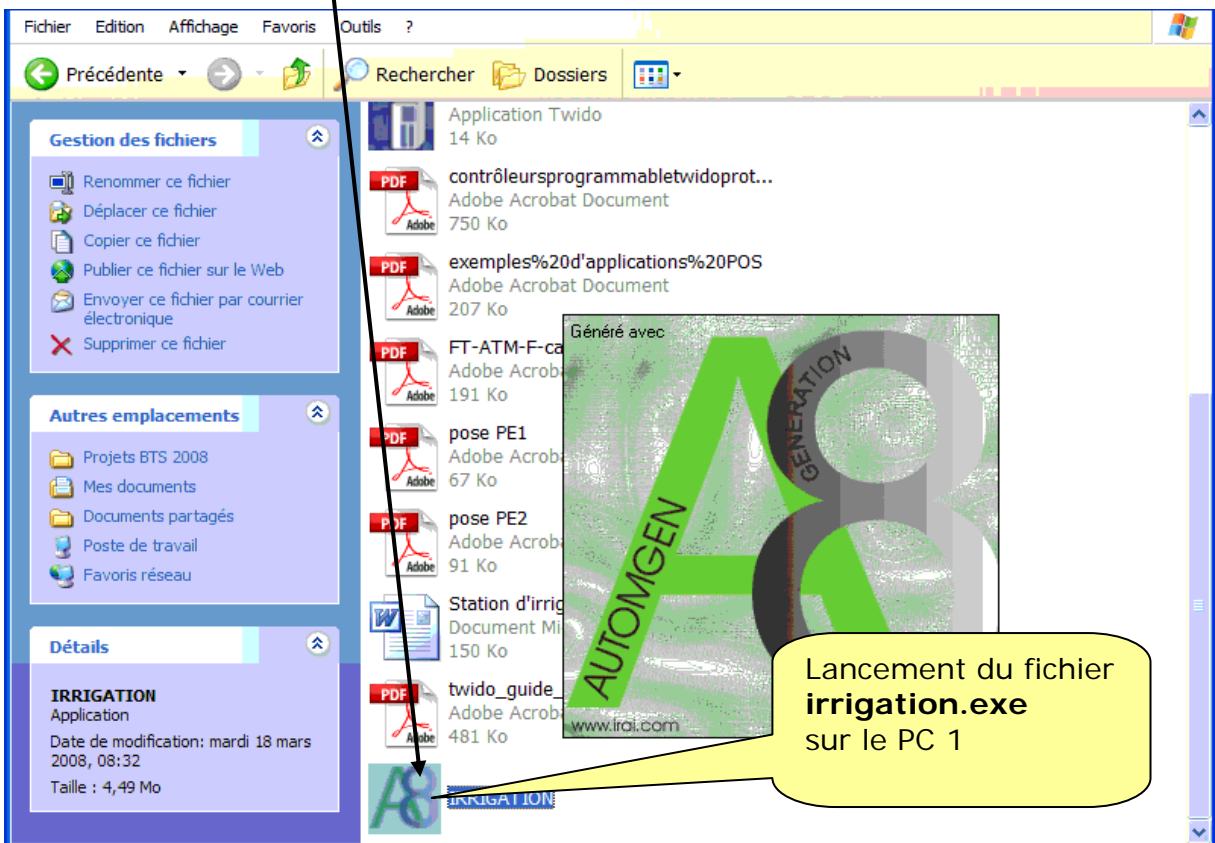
Fichier Edition Affichage Favoris Outils ?

Précédente Rechercher Dossiers

Gestion des fichiers

Renommer ce fichier
Déplacer ce fichier
Copier ce fichier
Publier ce fichier sur le Web
Envoyer ce fichier par courrier électronique
Supprimer ce fichier

Autres emplacements

Projets BTS 2008
Mes documents
Documents partagés
Poste de travail
Favoris réseau

Détails

IRRIGATION
Application
Date de modification: mardi 18 mars 2008, 08:32
Taille : 4,49 Mo

Application Twido
14 Ko

PDF Adobe
contrôleursprogrammabletwidoprot...
Adobe Acrobat Document
750 Ko

PDF Adobe
exemples%20d'applications%20POS
Adobe Acrobat Document
207 Ko

PDF Adobe
FT-ATM-F-ca
Adobe Acroba
191 Ko

PDF Adobe
pose PE1
Adobe Acroba
67 Ko

PDF Adobe
pose PE2
Adobe Acroba
91 Ko

Station d'irrig
Document Mi
150 Ko

PDF Adobe
twido_guide_
Adobe Acroba
481 Ko

IRRIGATION

Généré avec
GENERATION
AUTOMGEN
www.irai.com

Lancement du fichier **irrigation.exe** sur le PC 1